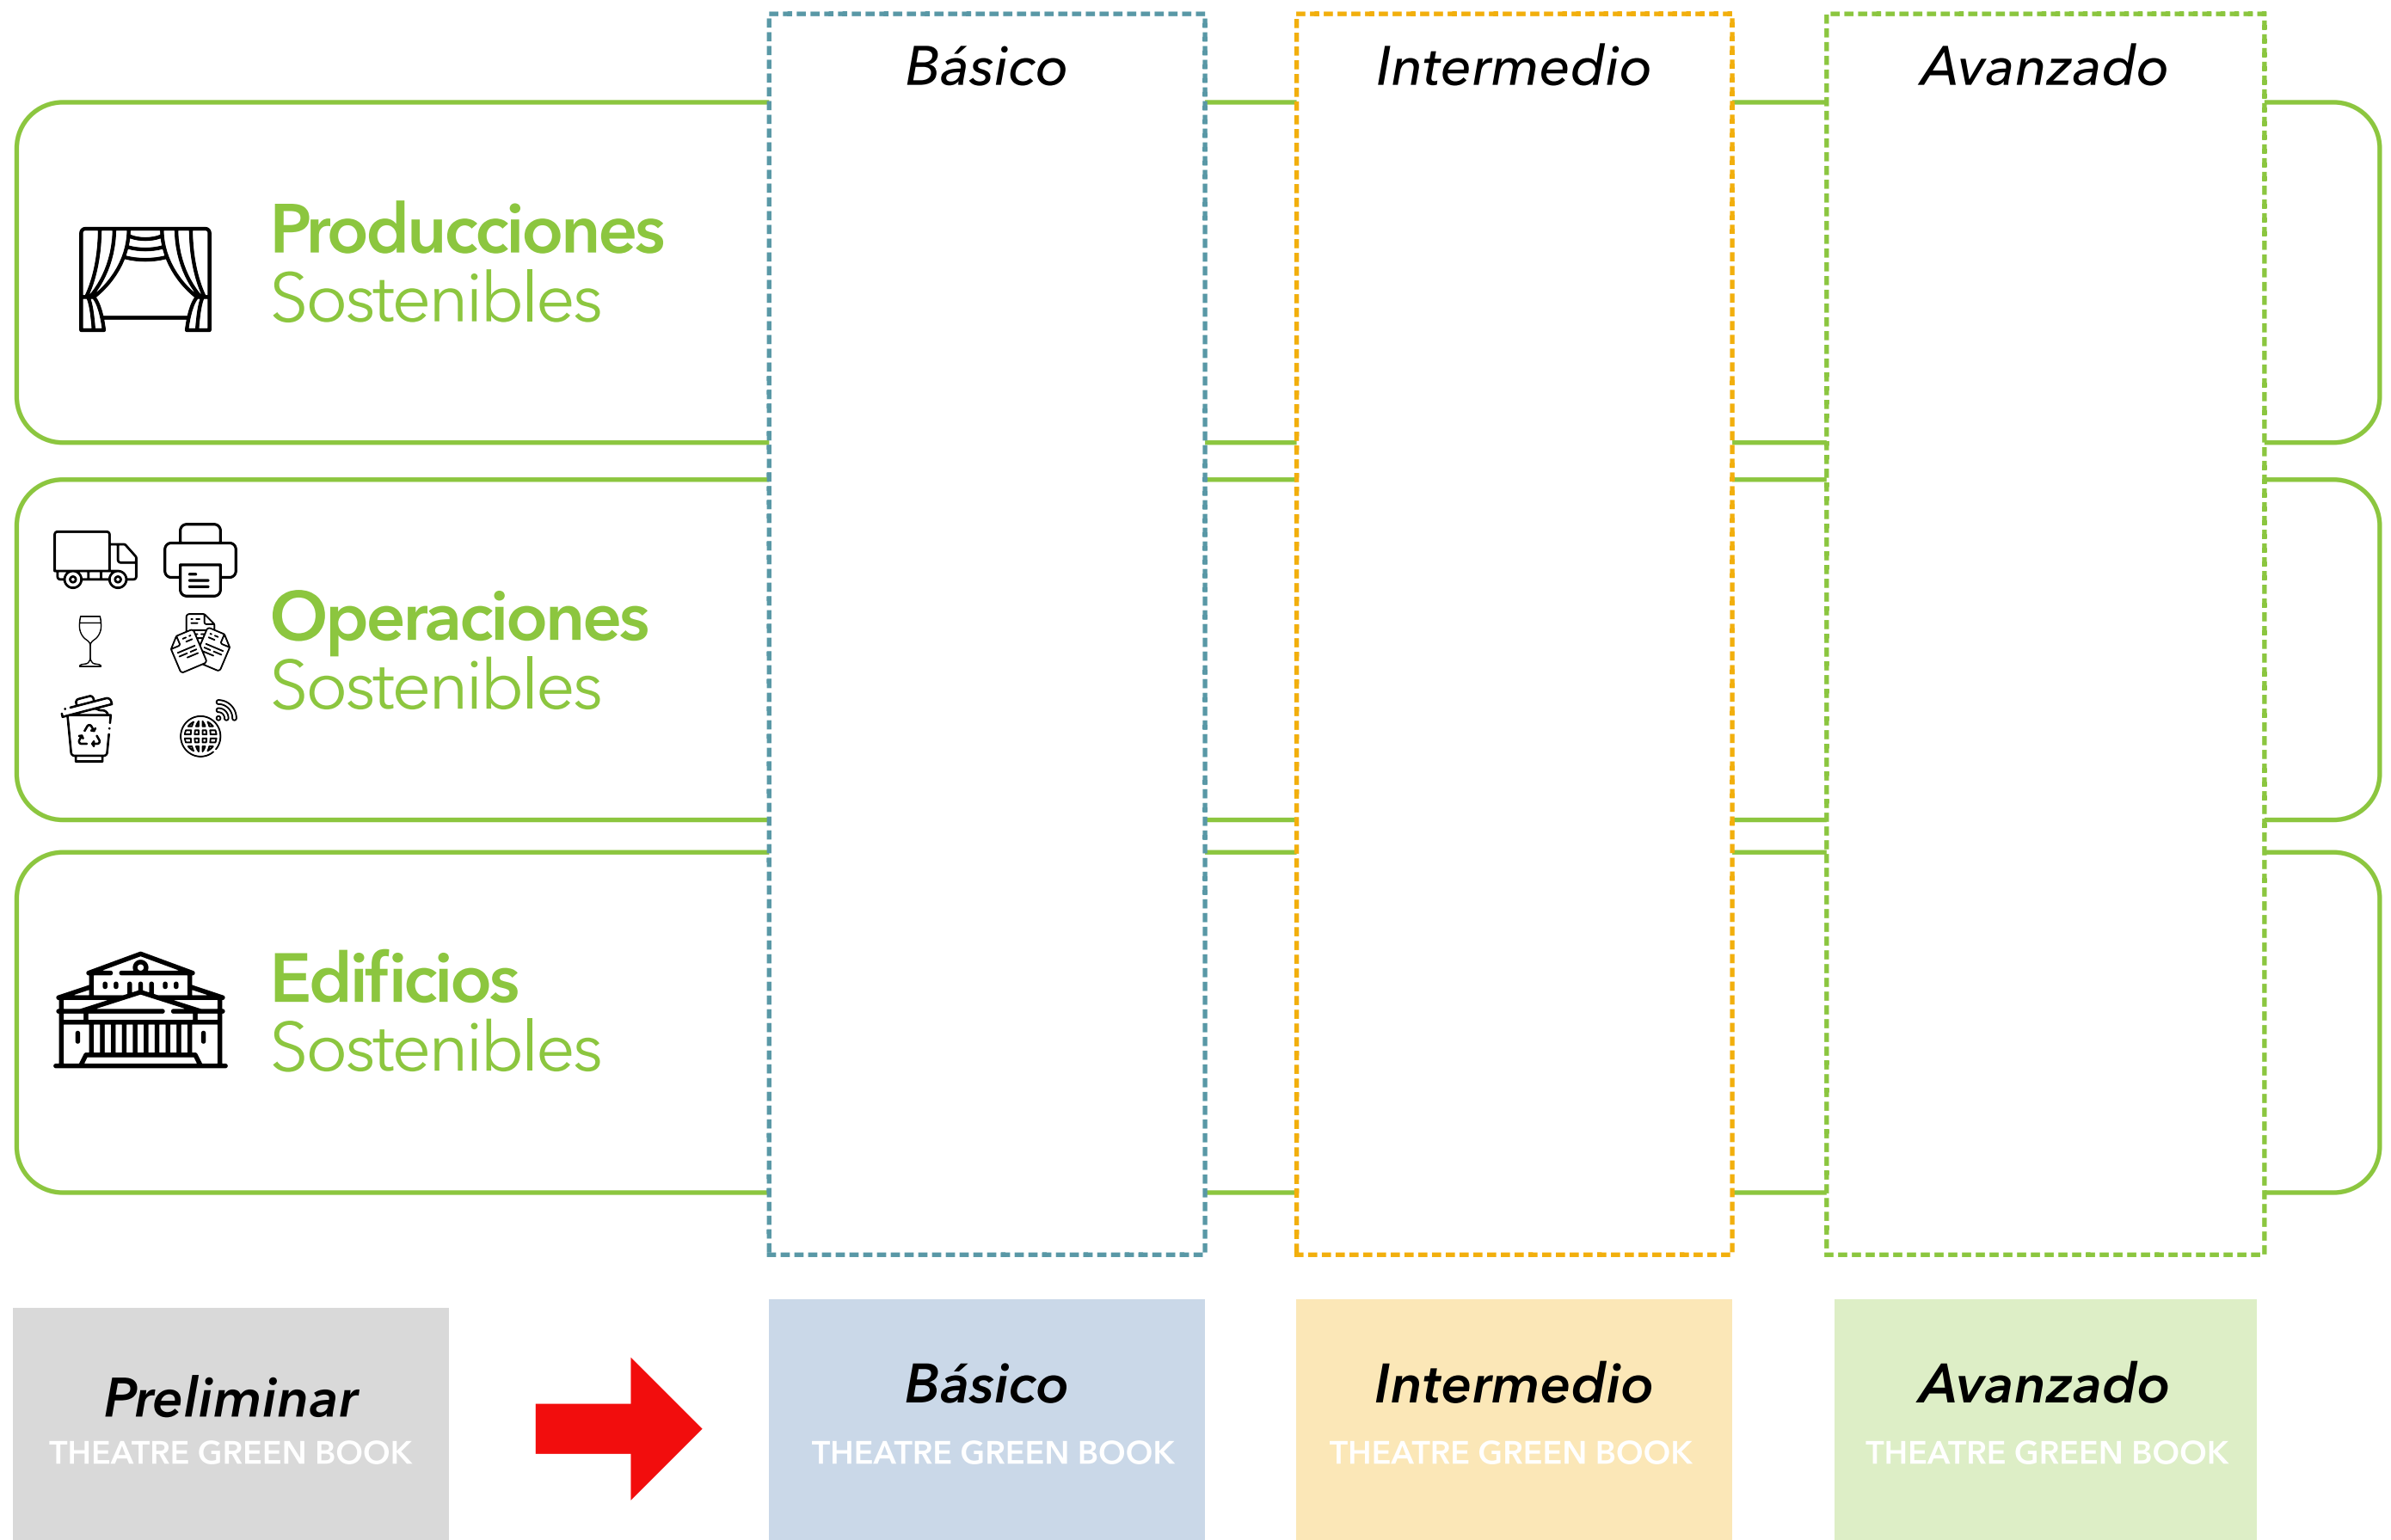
Básico

Intermedio

Avanzado

Producciones Sostenibles

Operaciones Sostenibles

Edificios Sostenibles

Preliminar
THEATRE GREEN BOOK

Básico
THEATRE GREEN BOOK

Intermedio
THEATRE GREEN BOOK

Avanzado
THEATRE GREEN BOOK